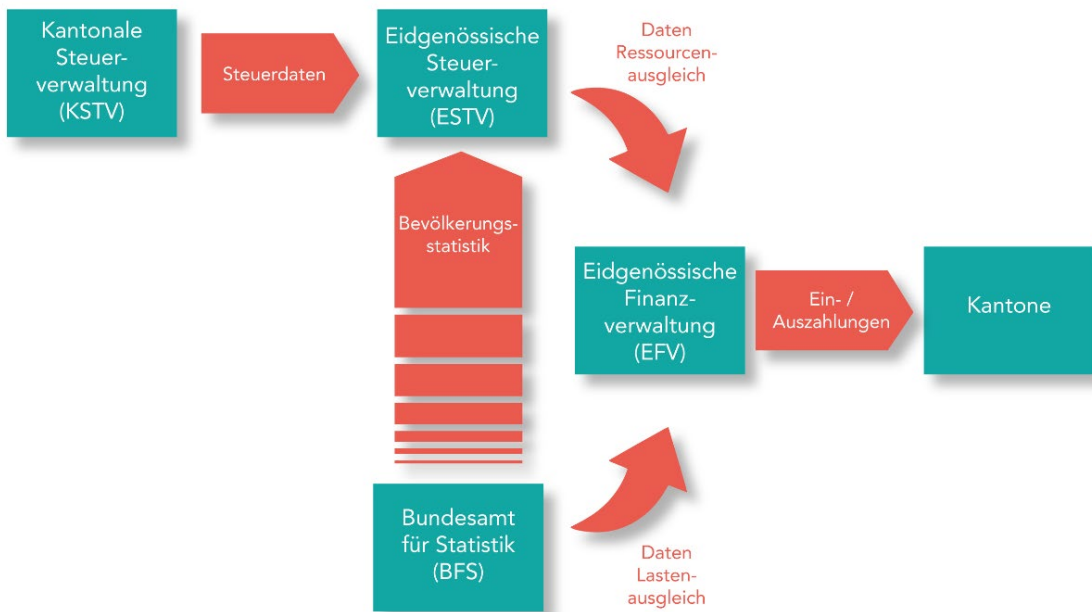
Kantonale Steuerverwaltung (KSTV)

Steuerdaten

Eidgenössische Steuerverwaltung (ESTV)

Daten Ressourcenausgleich

Bevölkerungsstatistik

Eidgenössische Finanzverwaltung (EFV)

Ein- / Auszahlungen

Kantone

Bundesamt für Statistik (BFS)

Daten Lastenausgleich